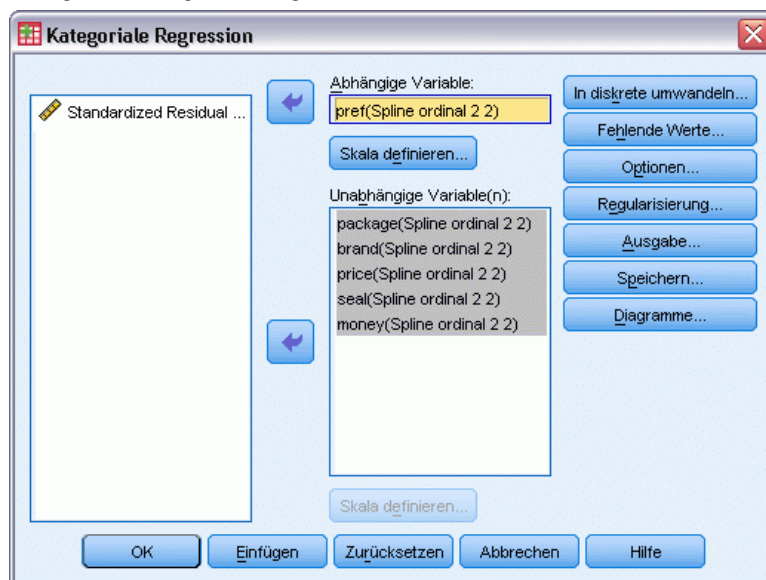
Kategoriale Regression

Standardized Residual ...

Abhängige Variable:

pref(Spline ordinal 2 2)

Skala definieren...

Unabhängige Variable(n):

package(Spline ordinal 2 2)
brand(Spline ordinal 2 2)
price(Spline ordinal 2 2)
seal(Spline ordinal 2 2)
money(Spline ordinal 2 2)

Skala definieren...

In diskrete umwandeln...

Fehlende Werte...

Optionen...

Regularisierung...

Ausgabe...

Speichern...

Diagramme...

OK

Einfügen

Zurücksetzen

Abbrechen

Hilfe